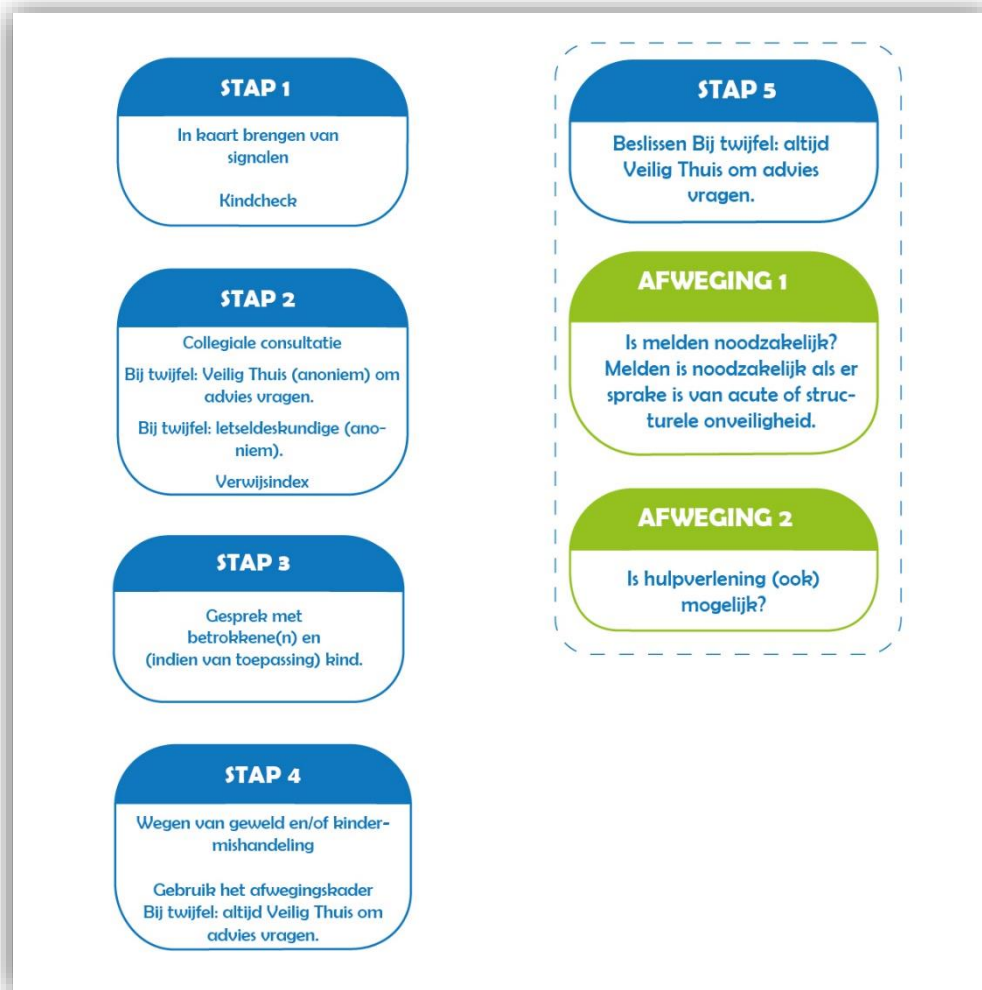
STAP 1

In kaart brengen van signalen

Kindcheck

STAP 2

Collegiale consultatie

Bij twijfel: Veilig Thuis (anoniem) om advies vragen.

Bij twijfel: letseldeskundige (anoniem).

Verwijsindex

STAP 3

Gesprek met betrokkene(n) en (indien van toepassing) kind.

STAP 4

Wegen van geweld en/of kindermishandeling

Gebruik het afwegingskader
Bij twijfel: altijd Veilig Thuis om advies vragen.

STAP 5

Beslissen Bij twijfel: altijd Veilig Thuis om advies vragen.

AFWEGING 1

Is melden noodzakelijk? Melden is noodzakelijk als er sprake is van acute of structurele onveiligheid.

AFWEGING 2

Is hulpverlening (ook) mogelijk?